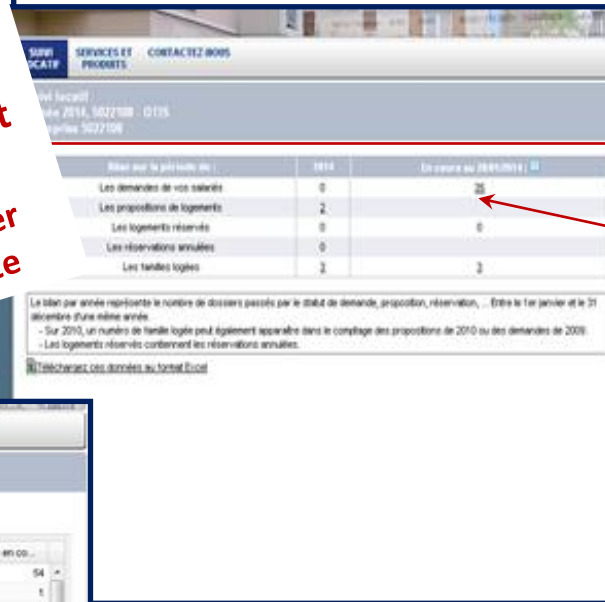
SUIVI LOCATIF | SERVICES ET PRODUITS | CONTACTEZ-NOUS

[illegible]t

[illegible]er
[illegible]e

Suivi locatif
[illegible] 2014, 5022108 - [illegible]
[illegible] 5022108

| Bilan sur la période du : | 2014 | En cours au 28/01/2014 |
|---|---|---|
| Les demandes de vos salariés | 0 | 35 |
| Les propositions de logements | 2 | |
| Les logements réservés | 0 | 0 |
| Les réservations annuelles | 0 | |
| Les familles logées | 3 | 3 |

Le bilan par année représente le nombre de dossiers passés par le statut de demande, proposition, réservation, ... Entre le 1er janvier et le 31 décembre d'une même année.
- Sur 2010, un numéro de famille logée peut également apparaître dans le comptage des propositions de 2010 ou des demandes de 2009.
- Les logements réservés contiennent les réservations annuelles.

Téléchargez ces données au format Excel

en co...
54
1